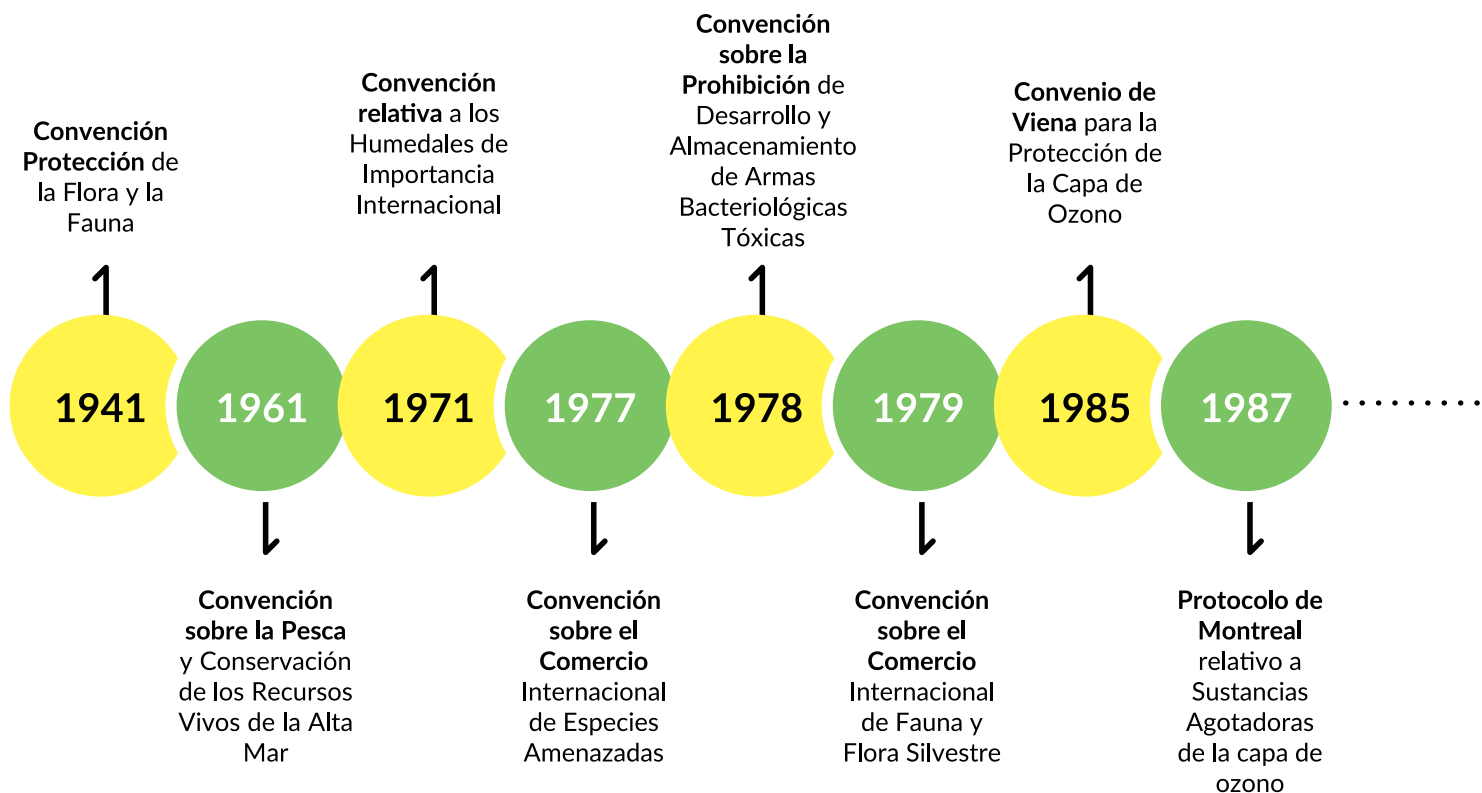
**Convención Protección** de la Flora y la Fauna

**Convención relativa** a los Humedales de Importancia Internacional

**Convención sobre la Prohibición** de Desarrollo y Almacenamiento de Armas Bacteriológicas Tóxicas

**Convenio de Viena** para la Protección de la Capa de Ozono

1941

1961

1971

1977

1978

1979

1985

1987

**Convención sobre la Pesca** y Conservación de los Recursos Vivos de la Alta Mar

**Convención sobre el Comercio** Internacional de Especies Amenazadas

**Convención sobre el Comercio** Internacional de Fauna y Flora Silvestre

**Protocolo de Montreal** relativo a Sustancias Agotadoras de la capa de ozono